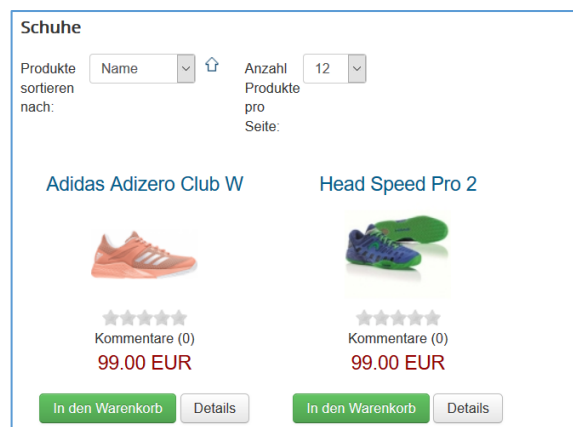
Schuhe

Produkte sortieren nach: Name

Anzahl Produkte pro Seite: 12

Adidas Adizero Club W

Kommentare (0)

99.00 EUR

In den Warenkorb Details

Head Speed Pro 2

Kommentare (0)

99.00 EUR

In den Warenkorb Details